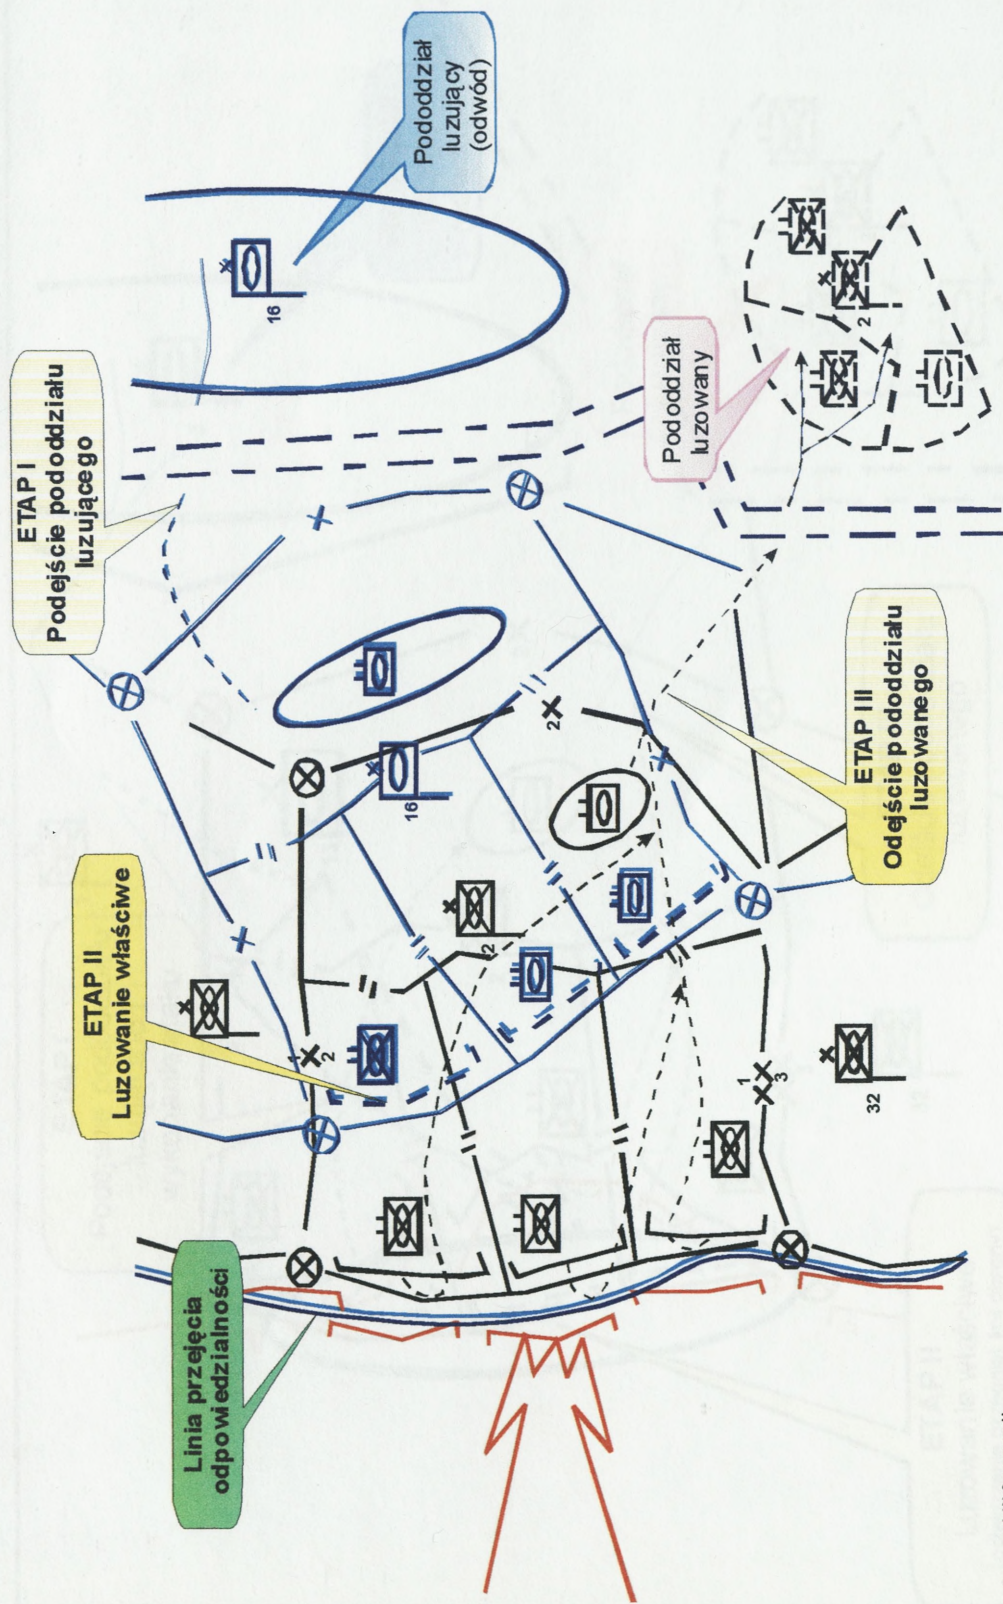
Pododdział luzujący (odwód)

ETAP I
Podejście pododdziału luzującego

Pododdział luzowany

16

2

ETAP III
Odejście pododdziału luzowanego

16

2

2

ETAP II
Luzowanie właściwe

1
2

1
3

32

Linia przejęcia odpowiedzialności